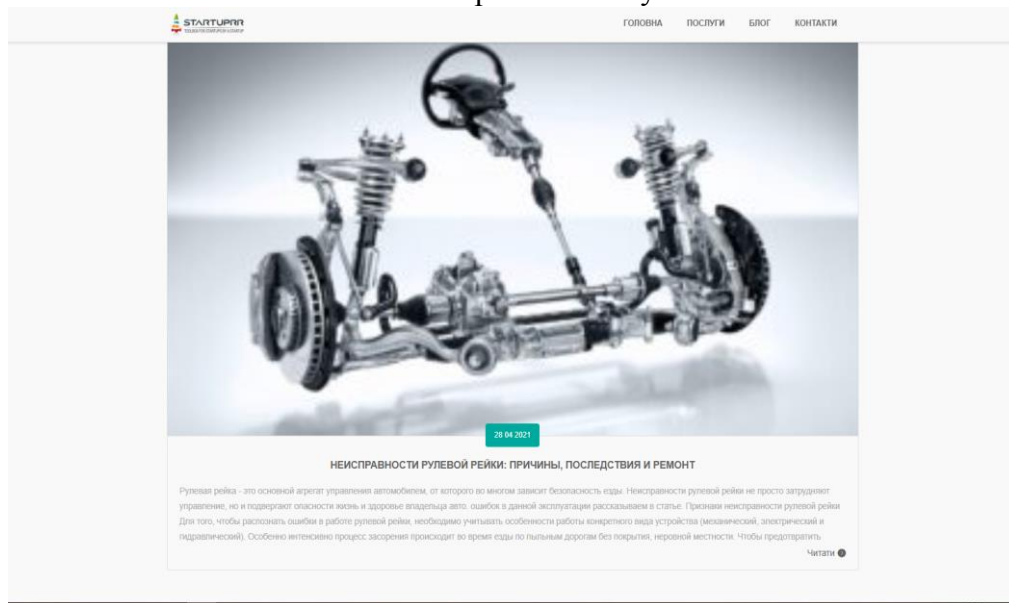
STARTUPRR

ГОЛОВНА ПОСЛУГИ БЛОГ КОНТАКТИ

28 04 2021

НЕИСПРАВНОСТИ РУЛЕВОЙ РЕЙКИ: ПРИЧИНЫ, ПОСЛЕДСТВИЯ И РЕМОНТ

Рулевая рейка - это основной агрегат управления автомобилем, от которого во многом зависит безопасность езды. Неисправности рулевой рейки не просто затрудняют управление, но и подвергают опасности жизнь и здоровье владельца авто. ошибок в данной эксплуатации рассказываем в статье. Признаки неисправности рулевой рейки Для того, чтобы распознать ошибки в работе рулевой рейки, необходимо учитывать особенности работы конкретного вида устройства (механический, электрический и гидравлический). Особенно интенсивно процесс засорения происходит во время езды по пыльным дорогам без покрытия, неровной местности. Чтобы предотвратить

Читати